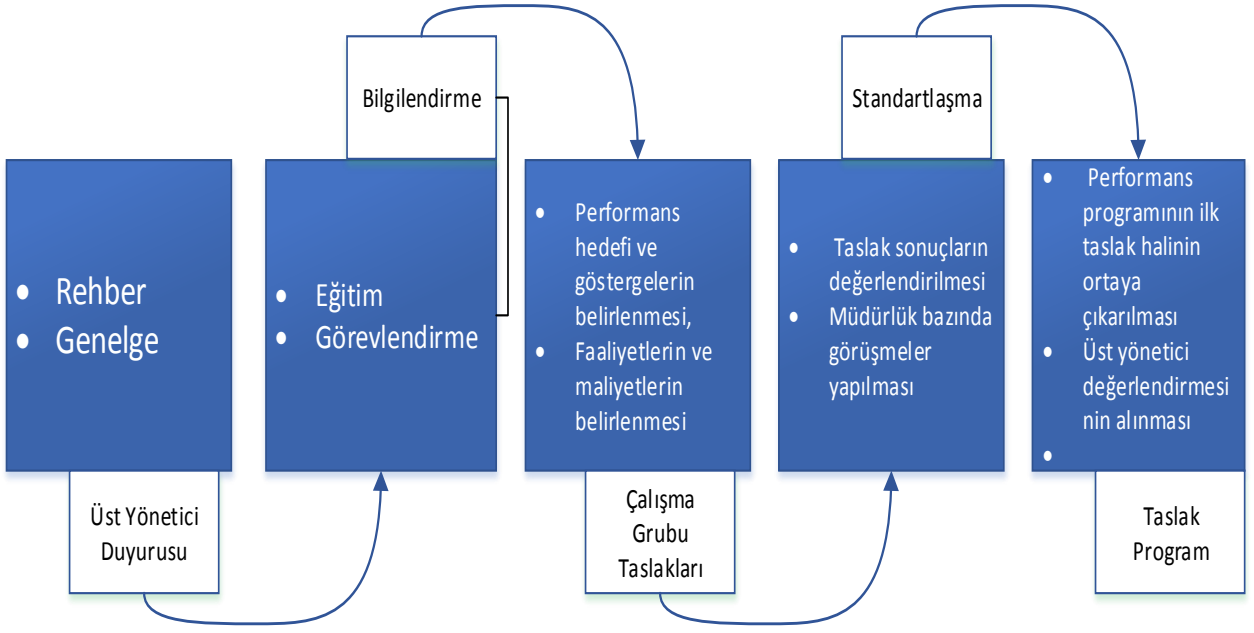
Rehber
Genelge

Üst Yönetici Duyurusu

Bilgilendirme

Eğitim
Görevlendirme

Performans hedefi ve göstergelerin belirlenmesi,
Faaliyetlerin ve maliyetlerin belirlenmesi

Çalışma Grubu Taslakları

Standartlaşma

Taslak sonuçların değerlendirilmesi
Müdürlük bazında görüşmeler yapılması

Performans programının ilk taslak halinin ortaya çıkarılması
Üst yönetici değerlendirmesinin alınması

Taslak Program